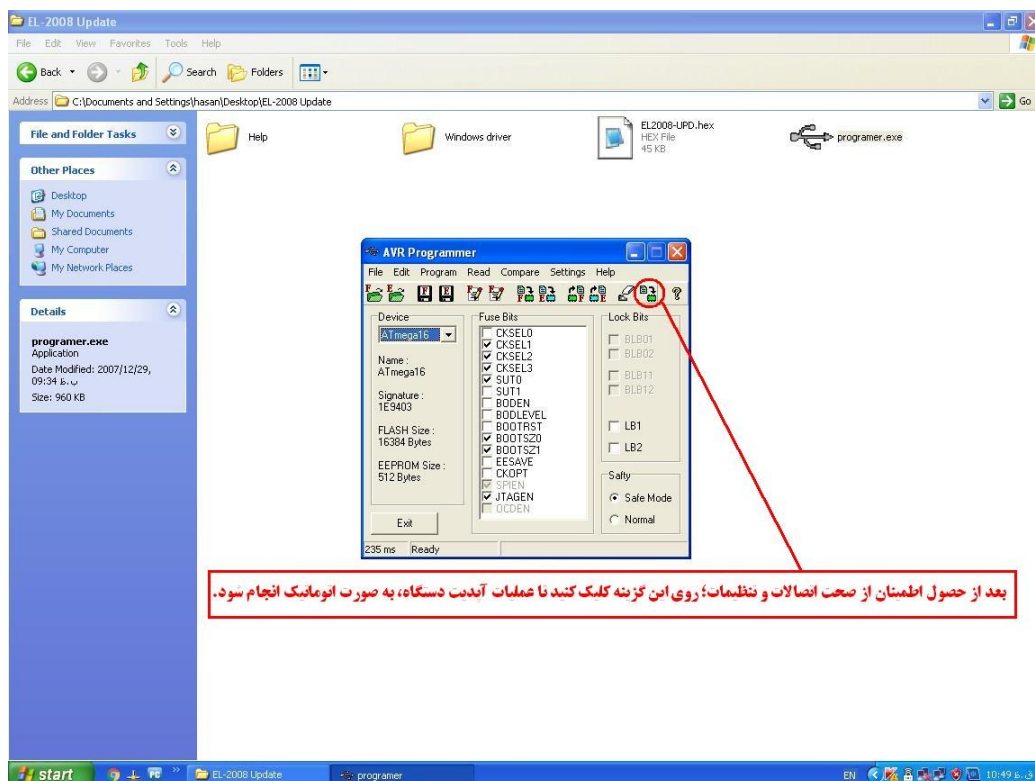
EL-2008 Update

File Edit View Favorites Tools Help

Back Search Folders

Address C:\Documents and Settings\hasan\Desktop\EL-2008 Update Go

File and Folder Tasks

Other Places

Desktop
My Documents
Shared Documents
My Computer
My Network Places

Details

programer.exe
Application
Date Modified: 2007/12/29, 09:34 ب.ظ
Size: 960 KB

Help

Windows driver

EL2008-UPD.hex
HEX File
45 KB

programer.exe

AVR Programmer

File Edit Program Read Compare Settings Help

Device
ATmega16
Name : ATmega16
Signature : 1E9403
FLASH Size : 16384 Bytes
EEPROM Size : 512 Bytes
Exit

Fuse Bits
CKSEL0
CKSEL1
CKSEL2
CKSEL3
SUT0
SUT1
BODEN
BODLEVEL
BOOTRST
BOOTSZ0
BOOTSZ1
EESAVE
CKOPT
SPIEN
JTAGEN
OCDEN

Lock Bits
BLB01
BLB02
BLB11
BLB12
LB1
LB2

Safty
Safe Mode
Normal

235 ms Ready

بعد از حصول اطمنان از صحت اتصالات و تنظیمات؛ روی این گزینه کلیک کنید تا عملیات آپدیت دستگاه، به صورت اتوماتیک انجام شود.

start EL-2008 Update programer

EN 10:49 ب.ظ